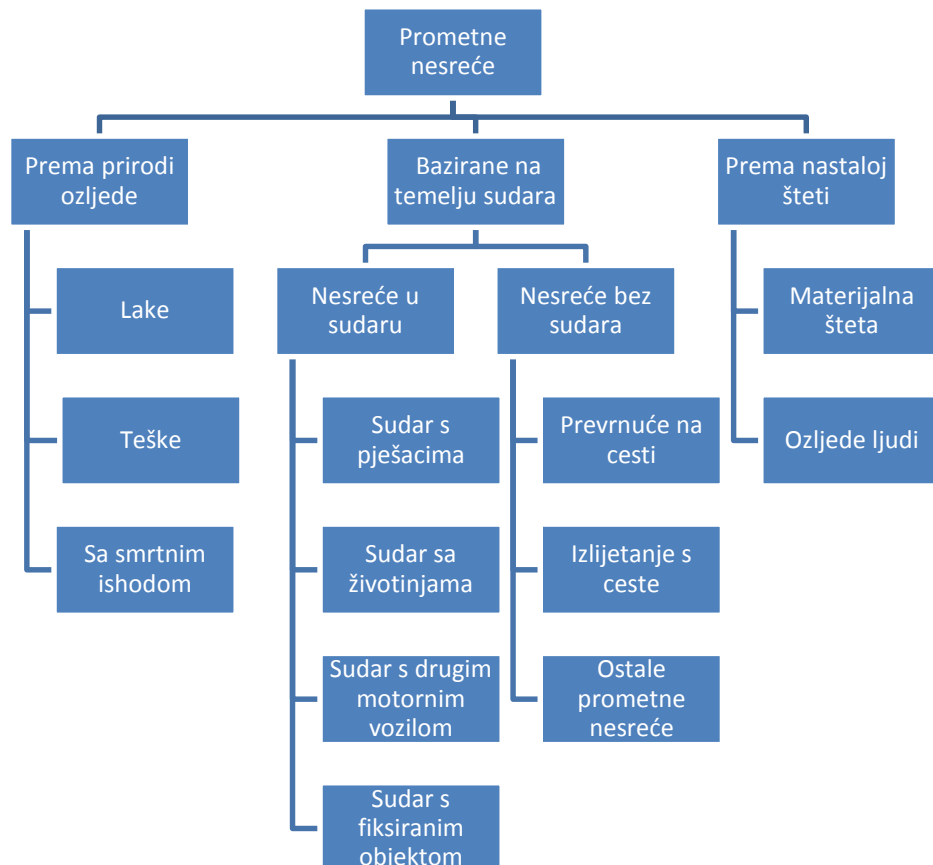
Prometne nesreće

Prema prirodi ozljede

Lake

Teške

Sa smrtnim ishodom

Bazirane na temelju sudara

Nesreće u sudaru

Sudar s pješacima

Sudar sa životinjama

Sudar s drugim motornim vozilom

Sudar s fiksiranim objektom

Nesreće bez sudara

Prevrnuće na cesti

Izlijetanje s ceste

Ostale prometne nesreće

Prema nastaloj šteti

Materijalna šteta

Ozljede ljudi